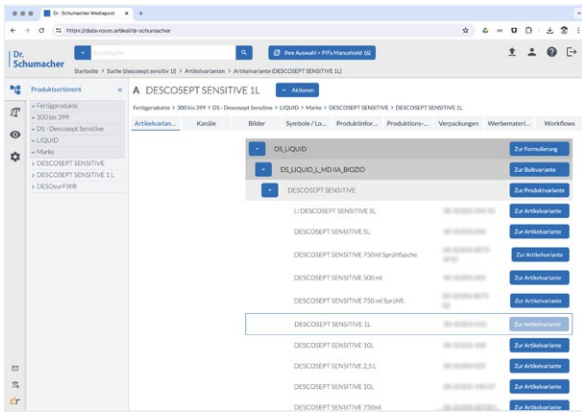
Dr. Schumacher Mediapool ×

https://data-room.artikel/dr-schumacher

Dr. Schumacher

Ihre Auswahl • PIFs Manuskhild (6)

Startseite > Suche (descosept sensitiv 1l) > Artikelvarianten > Artikelvariante (DESCOSEPT SENSITIVE 1L)

Produktsortiment «

> Fertigprodukte
> 300 bis 399
> DS - Descosept Sensitive
> LIQUID
> Marke
> DESCOSEPT SENSITIVE
> DESCOSEPT SENSITIVE 1 L
> DESOsurFIX®

A DESCOSEPT SENSITIVE 1L

Aktionen

Fertigprodukte > 300 bis 399 > DS - Descosept Sensitive > LIQUID > Marke > DESCOSEPT SENSITIVE > DESCOSEPT SENSITIVE 1L

Artikelvarian... Kanäle Bilder Symbole / Lo... Produktinfor... Produktions-... Verpackungen Werbemateri... Workflows

DS_LIQUID Zur Formulierung

DS_LIQUID_L_MD IIA_BIOZID Zur Bulkvariante

DESCOSEPT SENSITIVE Zur Produktvariante

L: DESCOSEPT SENSITIVE 5L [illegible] Zur Artikelvariante

DESCOSEPT SENSITIVE 5L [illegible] Zur Artikelvariante

DESCOSEPT SENSITIVE 750ml Sprühflasche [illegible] Zur Artikelvariante

DESCOSEPT SENSITIVE 500 ml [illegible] Zur Artikelvariante

DESCOSEPT SENSITIVE 750 ml Sprühfl. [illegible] Zur Artikelvariante

DESCOSEPT SENSITIVE 1L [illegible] Zur Artikelvariante

DESCOSEPT SENSITIVE 10L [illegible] Zur Artikelvariante

DESCOSEPT SENSITIVE 2,5 L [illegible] Zur Artikelvariante

DESCOSEPT SENSITIVE 10L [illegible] Zur Artikelvariante

DESCOSEPT SENSITIVE 750ml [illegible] Zur Artikelvariante